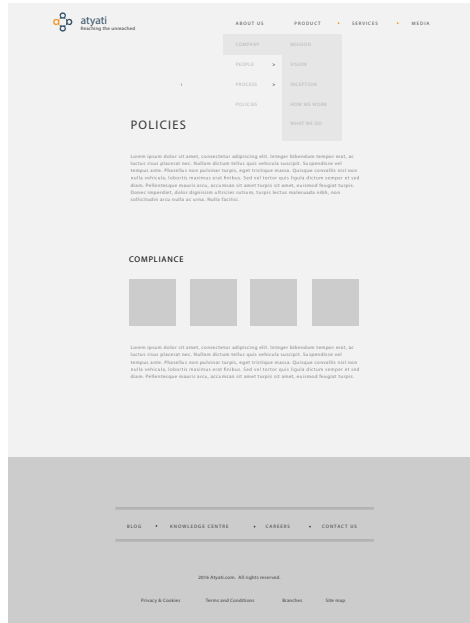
atyati
Reaching the unreached

ABOUT US • PRODUCT • SERVICES • MEDIA

COMPANY
PEOPLE >
PROCESS >
POLICIES

MISSION
VISION
INCEPTION
HOW WE WORK
WHAT WE DO

POLICIES

Lorem ipsum dolor sit amet, consectetur adipiscing elit. Integer bibendum tempor erat, ac luctus risus placerat nec. Nullam dictum tellus quis vehicula suscipit. Suspendisse vel tempus ante. Phasellus non pulvinar turpis, eget tristique massa. Quisque convallis nisl non nulla vehicula, lobortis maximus erat finibus. Sed vel tortor quis ligula dictum semper et sed diam. Pellentesque mauris arcu, accumsan sit amet turpis sit amet, euismod feugiat turpis. Donec imperdiet, dolor dignissim ultrices rutrum, turpis lectus malesuada nibh, non sollicitudin arcu nulla ac urna. Nulla facilisi.

COMPLIANCE

Lorem ipsum dolor sit amet, consectetur adipiscing elit. Integer bibendum tempor erat, ac luctus risus placerat nec. Nullam dictum tellus quis vehicula suscipit. Suspendisse vel tempus ante. Phasellus non pulvinar turpis, eget tristique massa. Quisque convallis nisl non nulla vehicula, lobortis maximus erat finibus. Sed vel tortor quis ligula dictum semper et sed diam. Pellentesque mauris arcu, accumsan sit amet turpis sit amet, euismod feugiat turpis.

BLOG • KNOWLEDGE CENTRE • CAREERS • CONTACT US

2016 Atyati.com. All rights reserved.

Privacy & Cookies Terms and Conditions Branches Site map